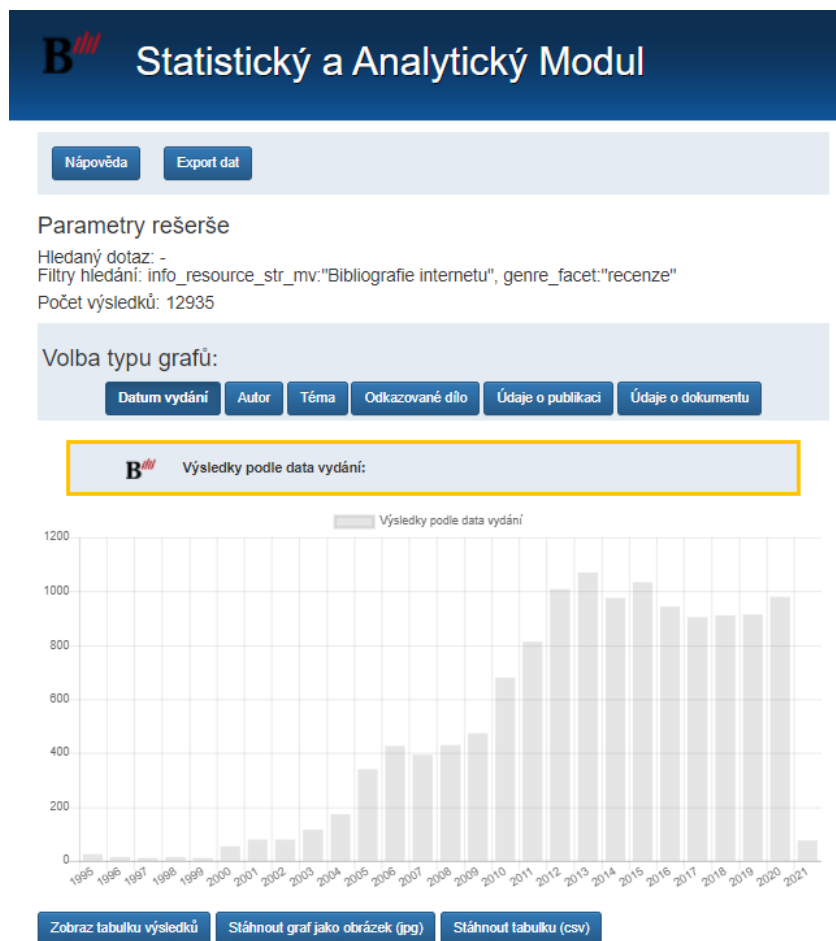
B

Statistický a Analytický Modul

Nápověda Export dat

Parametry rešerše

Hledaný dotaz: -
Filtry hledání: info_resource_str_mv:"Bibliografie internetu", genre_facet:"recenze"
Počet výsledků: 12935

Volba typu grafů:

Datum vydání Autor Téma Odkazované dílo Údaje o publikaci Údaje o dokumentu

B Výsledky podle data vydání:

Výsledky podle data vydání

1200
1000
800
600
400
200
0

1995 1996 1997 1998 1999 2000 2001 2002 2003 2004 2005 2006 2007 2008 2009 2010 2011 2012 2013 2014 2015 2016 2017 2018 2019 2020 2021

Zobraz tabulku výsledků Stáhnout graf jako obrázek (jpg) Stáhnout tabulku (csv)